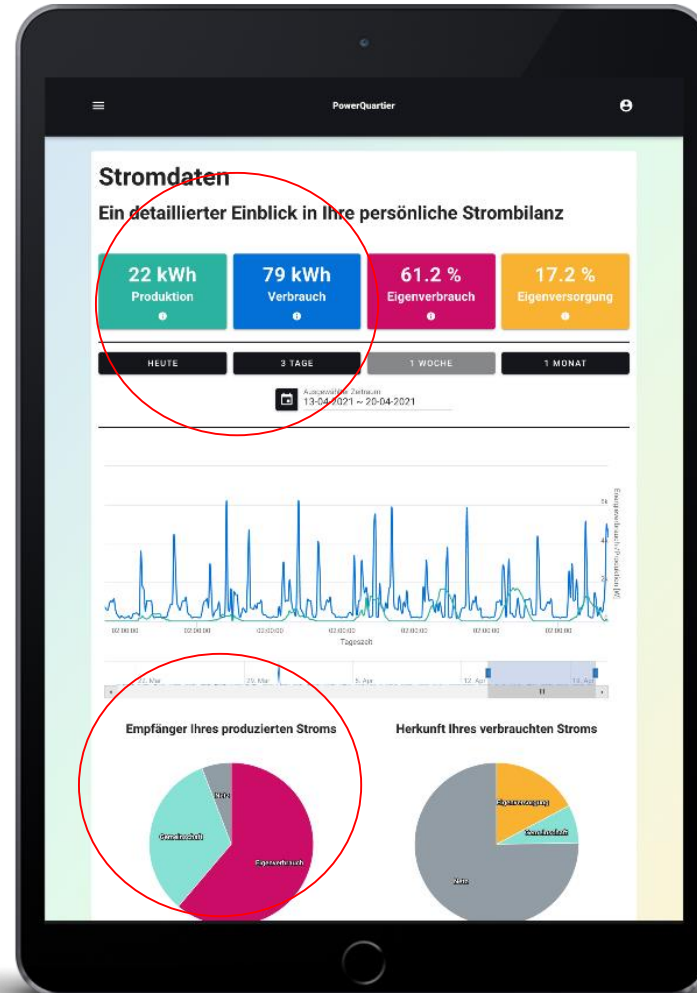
PowerQuartier

Stromdaten

Ein detaillierter Einblick in Ihre persönliche Strombilanz

22 kWh
Produktion

79 kWh
Verbrauch

61.2 %
Eigenverbrauch

17.2 %
Eigenversorgung

HEUTE

3 TAGE

1 WOCHE

1 MONAT

Ausgewählter Zeitraum
13-04-2021 ~ 20-04-2021

Energieverbrauch/Produktion [kW]

02:00:00 02:00:00 02:00:00 02:00:00 02:00:00 02:00:00 02:00:00

Tageszeit

22. Mar 29. Mar 5. Apr 12. Apr 19. Apr

Empfänger Ihres produzierten Stroms

Netz
Gemeinschaft
Eigenverbrauch

Herkunft Ihres verbrauchten Stroms

Eigenversorgung
Gemeinschaft
Netz